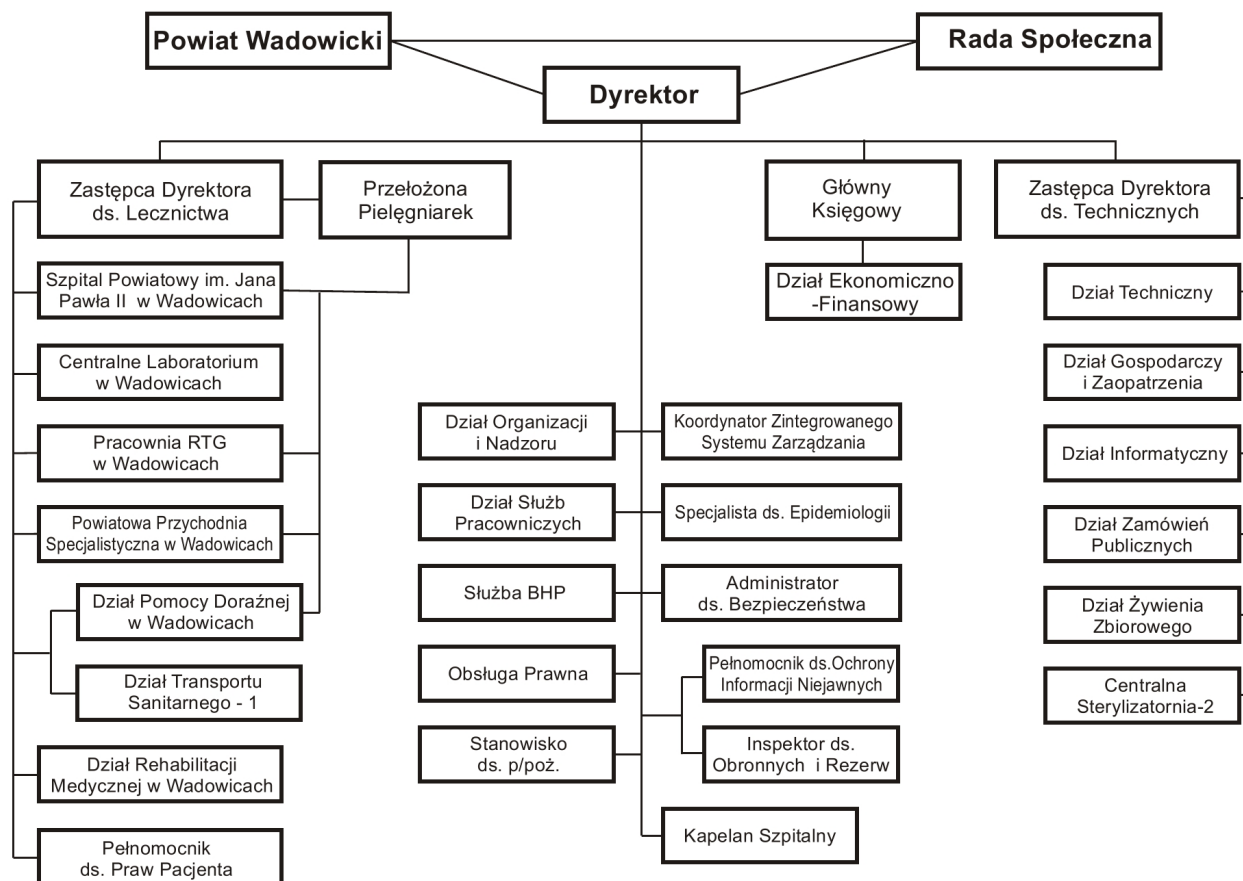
Powiat Wadowicki

Rada Społeczna

Dyrektor

Zastępca Dyrektora ds. Lecznictwa

Przełożona Pielęgniarek

Szpital Powiatowy im. Jana Pawła II w Wadowicach

Centralne Laboratorium w Wadowicach

Pracownia RTG w Wadowicach

Powiatowa Przychodnia Specjalistyczna w Wadowicach

Dział Pomocy Doraźnej w Wadowicach

Dział Transportu Sanitarnego - 1

Dział Rehabilitacji Medycznej w Wadowicach

Pełnomocnik ds. Praw Pacjenta

Dział Organizacji i Nadzoru

Koordynator Zintegrowanego Systemu Zarządzania

Dział Służb Pracowniczych

Specjalista ds. Epidemiologii

Służba BHP

Administrator ds. Bezpieczeństwa

Obsługa Prawna

Pełnomocnik ds.Ochrony Informacji Niejawnych

Stanowisko ds. p/poż.

Inspektor ds. Obronnych i Rezerw

Kapelan Szpitalny

Główny Księgowy

Dział Ekonomiczno -Finansowy

Zastępca Dyrektora ds. Technicznych

Dział Techniczny

Dział Gospodarczy i Zaopatrzenia

Dział Informatyczny

Dział Zamówień Publicznych

Dział Żywienia Zbiorowego

Centralna Sterylizatornia-2